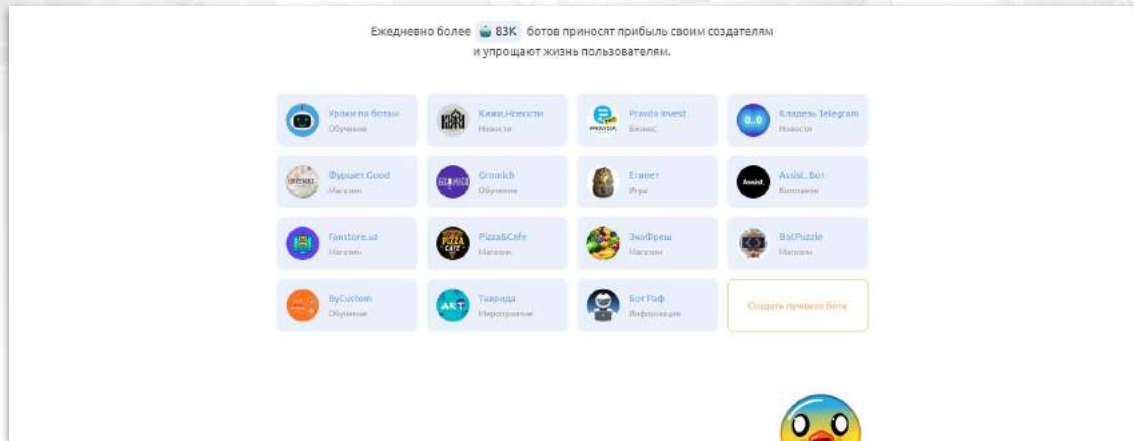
Ежедневно более 83K ботов приносят прибыль своим создателям и упрощают жизнь пользователям.

| | | | |
|---|---|---|---|
| Уроки по ботам Обучение | Кижи.Новости Новости | Pravda Invest Бизнес | Кладезь Telegram Новости |
| Фуршет Good Магазин | Gromich Обучение | Египет Игры | Assist. Бот Компания |
| Funstore.uz Магазин | Pizza&Cafe Магазин | ЭкоФреш Магазин | BotPuzzle Магазин |
| ByCustom Обучение | Таврида Мероприятия | Бот Раф Информация | Создать лучшего бота |